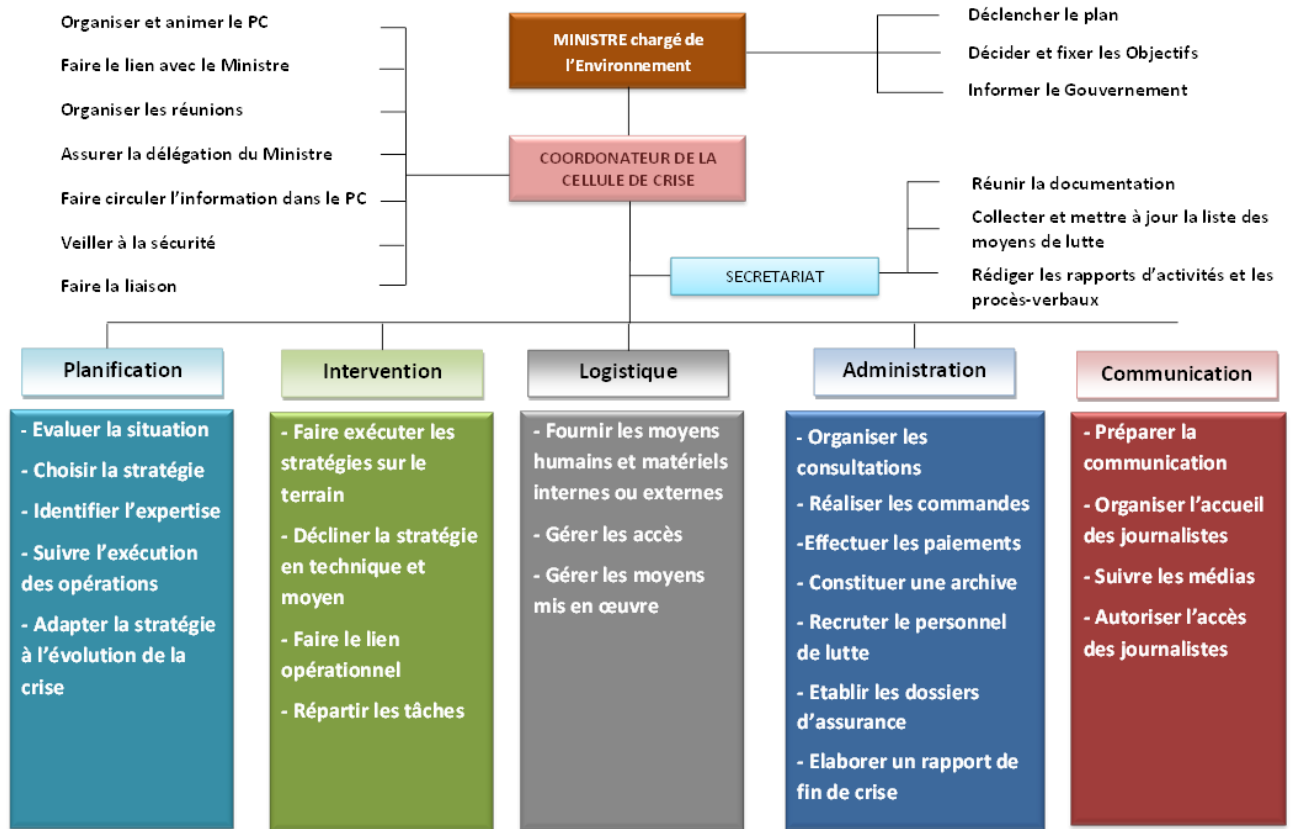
Organiser et animer le PC

Faire le lien avec le Ministre

Organiser les réunions

Assurer la délégation du Ministre

Faire circuler l'information dans le PC

Veiller à la sécurité

Faire la liaison

MINISTRE chargé de l'Environnement

Déclencher le plan

Décider et fixer les Objectifs

Informer le Gouvernement

COORDONATEUR DE LA CELLULE DE CRISE

Réunir la documentation

Collecter et mettre à jour la liste des moyens de lutte

Rédiger les rapports d'activités et les procès-verbaux

SECRETARIAT

Planification

- Evaluer la situation
- Choisir la stratégie
- Identifier l'expertise
- Suivre l'exécution des opérations
- Adapter la stratégie à l'évolution de la crise

Intervention

- Faire exécuter les stratégies sur le terrain
- Décliner la stratégie en technique et moyen
- Faire le lien opérationnel
- Répartir les tâches

Logistique

- Fournir les moyens humains et matériels internes ou externes
- Gérer les accès
- Gérer les moyens mis en œuvre

Administration

- Organiser les consultations
- Réaliser les commandes
-Effectuer les paiements
- Constituer une archive
- Recruter le personnel de lutte
- Etablir les dossiers d'assurance
- Elaborer un rapport de fin de crise

Communication

- Préparer la communication
- Organiser l'accueil des journalistes
- Suivre les médias
- Autoriser l'accès des journalistes